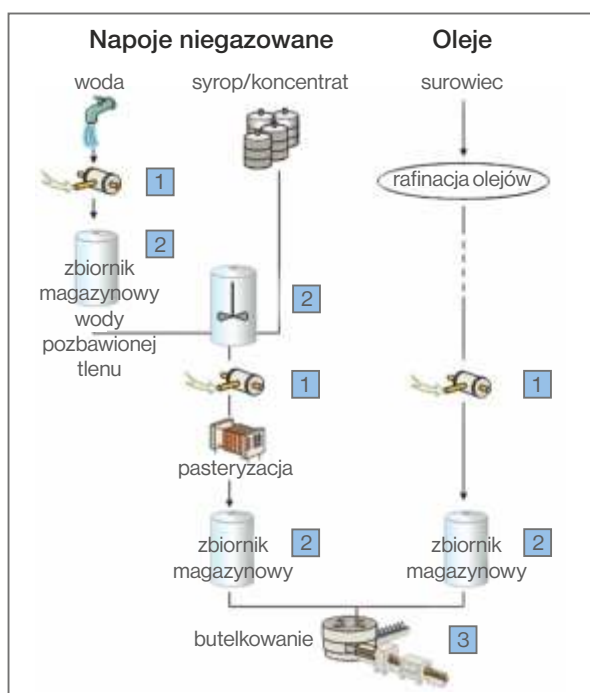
Napoje niegazowane

Oleje

woda

syrop/koncentrat

surowiec

1

rafinacja olejów

2

zbiornik magazynowy wody pozbawionej tlenu

2

1

1

pasteryzacja

zbiornik magazynowy

2

zbiornik magazynowy

2

butelkowanie

3